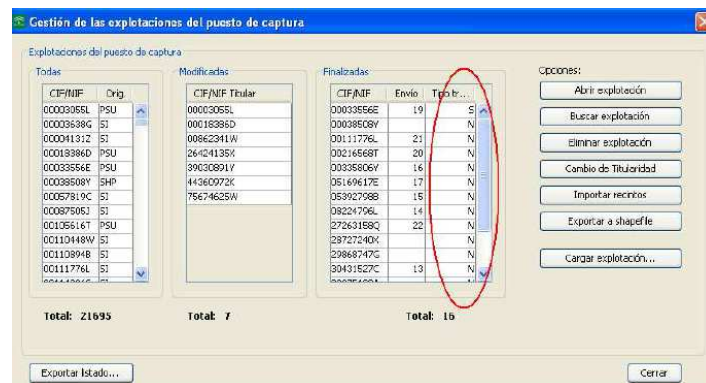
Gestión de las explotaciones del puesto de captura

Explotaciones del puesto de captura

Todas

| CIF/NIF | Orig. |
|---|---|
| 00003055L | PSU |
| 00003638G | SI |
| 00004131Z | SI |
| 00018386D | PSU |
| 00033556E | PSU |
| 00038508Y | SHP |
| 00057819C | SI |
| 00087505J | SI |
| 00105616T | PSU |
| 00110448W | SI |
| 00110894B | SI |
| 00111776L | SI |

Total: 21695

Modificadas

| CIF/NIF Titular |
|---|
| 00003055L |
| 00018386D |
| 00862341W |
| 26424135X |
| 39030891Y |
| 44360972K |
| 75674625W |

Total: 7

Finalizadas

| CIF/NIF | Envío | Tipo tr... |
|---|---|---|
| 00033556E | 19 | S |
| 00038508Y | | N |
| 00111776L | 21 | N |
| 00216568T | 20 | N |
| 00335806Y | 16 | N |
| 05169617E | 17 | N |
| 05392798B | 15 | N |
| 08224796L | 14 | N |
| 27263158Q | 22 | N |
| 28727240X | | N |
| 29868747G | | N |
| 30431527C | 13 | N |

Total: 16

Opciones:

Abrir explotación

Buscar explotación

Eliminar explotación

Cambio de Titularidad

Importar recintos

Exportar a shapefile

Cargar explotación...

Exportar listado...

Cerrar